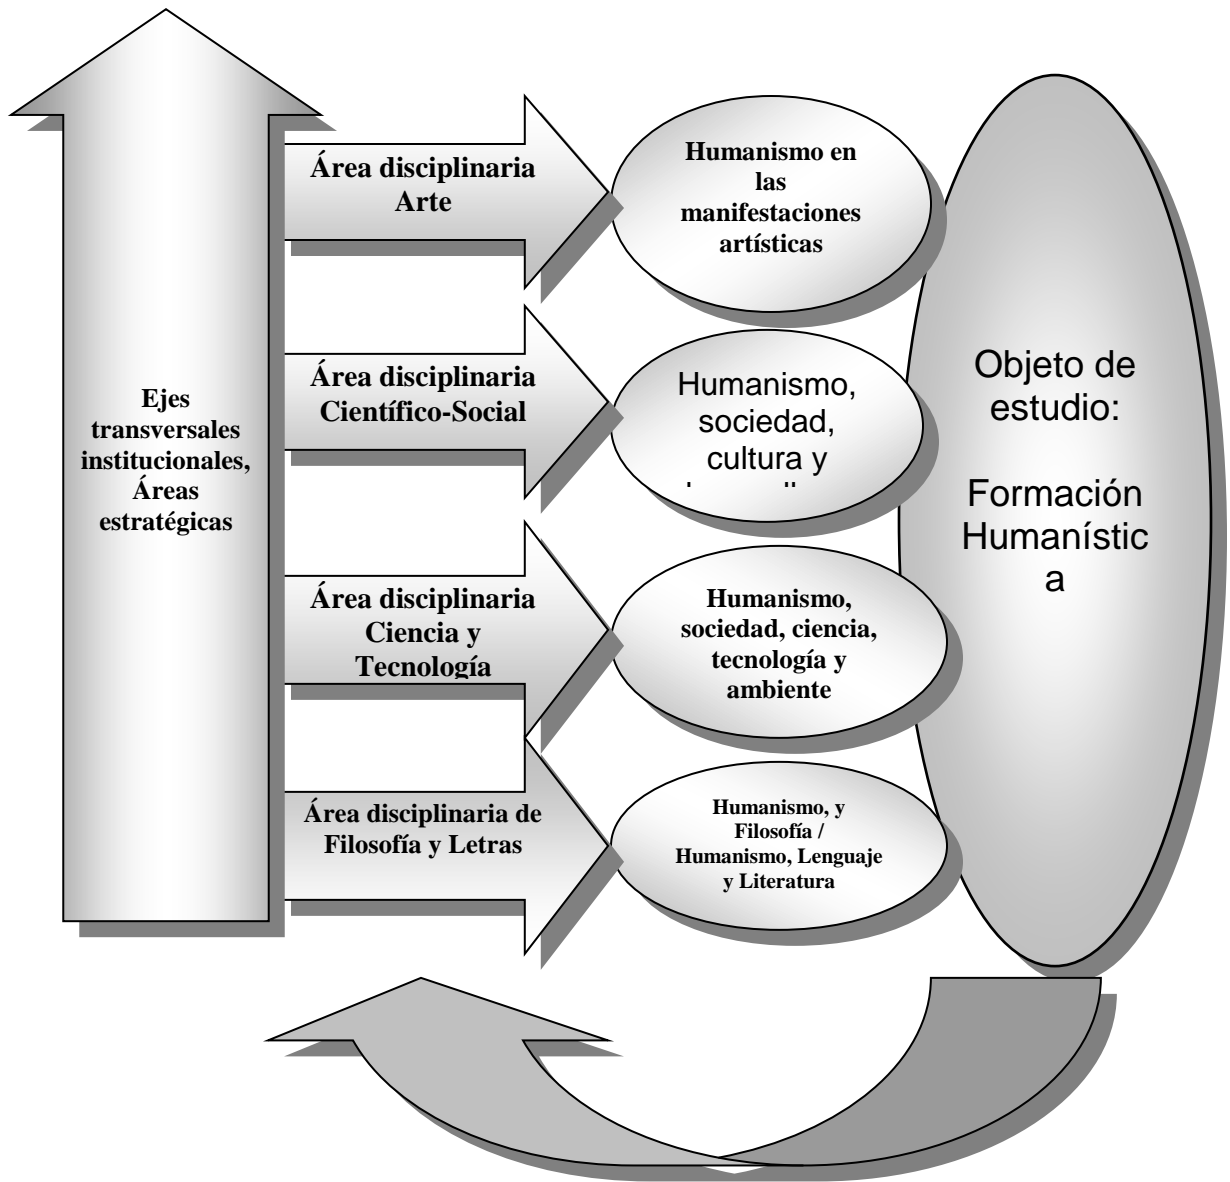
Ejes transversales institucionales, Áreas estratégicas

Área disciplinaria Arte

Humanismo en las manifestaciones artísticas

Área disciplinaria Científico-Social

Humanismo, sociedad, cultura y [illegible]

Área disciplinaria Ciencia y Tecnología

Humanismo, sociedad, ciencia, tecnología y ambiente

Área disciplinaria de Filosofía y Letras

Humanismo, y Filosofía / Humanismo, Lenguaje y Literatura

Objeto de estudio:

Formación Humanístic a